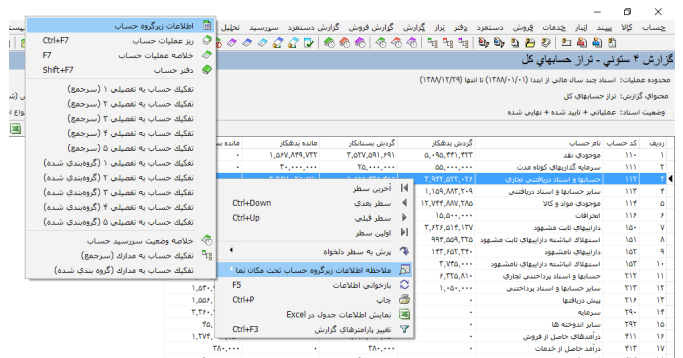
چساپ کالا پیپند انبار خدمات فروش دستمزد دفتر ابزار گزارش فروش گزارش دستمزد سررسید تحلیل

گزارش ۴ ستونی - تراز حسابهای کل

محدوده گزارش: اسناد چند سال مالی از ابتدا (۱۳۸۸/۰۱/۰۱) تا انتها (۱۳۸۸/۱۲/۲۹)

محتوای گزارش: تراز حسابهای کل

وضعیت اسناد: عملیاتی + تایید شده + نهایی شده

اطلاعات زیرگروه حساب
Ctrl+F7 ریز عملیات حساب
F7 خلاصه عملیات حساب
Shift+F7 دفتر حساب
تفکیک حساب به تفصیلی ۱ (سرجمع)
تفکیک حساب به تفصیلی ۲ (سرجمع)
تفکیک حساب به تفصیلی ۳ (سرجمع)
تفکیک حساب به تفصیلی ۴ (سرجمع)
تفکیک حساب به تفصیلی ۵ (سرجمع)
تفکیک حساب به تفصیلی ۱ (گروه‌بندی شده)
تفکیک حساب به تفصیلی ۲ (گروه‌بندی شده)
تفکیک حساب به تفصیلی ۳ (گروه‌بندی شده)
تفکیک حساب به تفصیلی ۴ (گروه‌بندی شده)
تفکیک حساب به تفصیلی ۵ (گروه‌بندی شده)
خلاصه وضعیت سررسید حساب
تفکیک حساب به مدارک (سرجمع)
تفکیک حساب به مدارک (گروه بندی شده)

آخرین سطر
Ctrl+Down سطر بعدی
Ctrl+Up سطر قبلی
اولین سطر
پرش به سطر دلخواه
ملاحظه اطلاعات زیرگروه حساب تحت مکان نما
F5 بازخوانی اطلاعات
Ctrl+P چاپ
نمایش اطلاعات جدول در Excel
Ctrl+F3 تغییر پارامترهای گزارش

| ردیف | کد حساب | نام حساب | گردش بدهکار | گردش بستانکار | مانده بدهکار | مانده بس |
|---|---|---|---|---|---|---|
| ۱ | ۱۱۰ | موجودی نقد | ۵،۰۹۵،۲۴۱،۲۲۲ | ۲،۵۲۷،۵۹۹،۴۹۱ | ۱،۵۶۷،۶۴۹،۷۲۲ | ۰ |
| ۲ | ۱۱۱ | سرمایه گذاریهای کوتاه مدت | ۵۵،۰۰۰،۰۰۰ | ۵۵،۰۰۰،۰۰۰ | ۰ | ۰ |
| ۳ | ۱۱۲ | سایر حسابها و اسناد دریافتنی تجاری | ۲،۹۶۳،۵۲۲،۰۰۸ | | | |
| ۴ | ۱۱۳ | سایر حسابها و اسناد دریافتنی | ۱،۱۵۹،۸۸۳،۲۰۹ | | | |
| ۵ | ۱۱۴ | موجودی مواد و کالا | ۱۲،۷۴۴،۸۴۷،۲۸۵ | | | |
| ۶ | ۱۱۶ | انحرافات | ۱۵،۵۰۰،۰۰۰ | | | |
| ۷ | ۱۵۰ | دارائیهای ثابت مشهود | ۲،۳۲۶،۵۱۳،۱۲۷ | | | |
| ۸ | ۱۵۱ | استهلاک انباشته دارائیهای ثابت مشهود | ۹۹۴،۵۵۹،۳۲۵ | | | |
| ۹ | ۱۵۲ | دارائیهای نامشهود | ۱۴۳،۴۵۳،۳۰۶ | | | |
| ۱۰ | ۱۵۳ | استهلاک انباشته دارائیهای نامشهود | ۲،۲۶۵،۰۰۰ | | | |
| ۱۱ | ۲۱۱ | حسابها و اسناد پرداختنی تجاری | ۶،۳۲۵،۸۱۰ | | | |
| ۱۲ | ۲۱۲ | سایر حسابها و اسناد پرداختنی | ۱،۰۵۰،۰۰۰ | | | |
| ۱۳ | ۲۱۳ | پیش دریافتها | ۰ | | | |
| ۱۴ | ۲۹۱ | سرمایه | ۰ | | | |
| ۱۵ | ۲۹۲ | سایر اندوخته ها | ۰ | | | |
| ۱۶ | ۴۱۱ | درآمدهای حاصل از فروش | ۰ | | | |
| ۱۷ | ۴۱۲ | درآمد حاصل از خدمات | ۰ | ۲۸۰،۰۰۰ | ۰ | ۲۸۰،۰۰۰ |